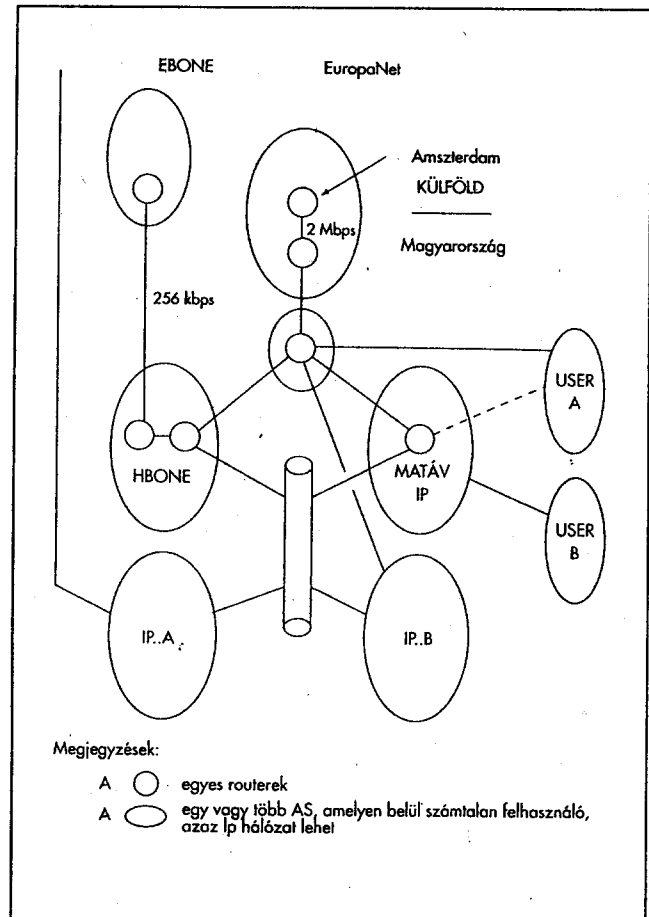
EBONE

EuropaNet

Amszterdam
KÜLFÖLD

Magyarország

2 Mbps

256 kbps

USER A

HBONE

MATÁV IP

USER B

IP..A

IP..B

Megjegyzések:

A egyes routerek

A egy vagy több AS, amelyen belül számtalan felhasználó, azaz Ip hálózat lehet